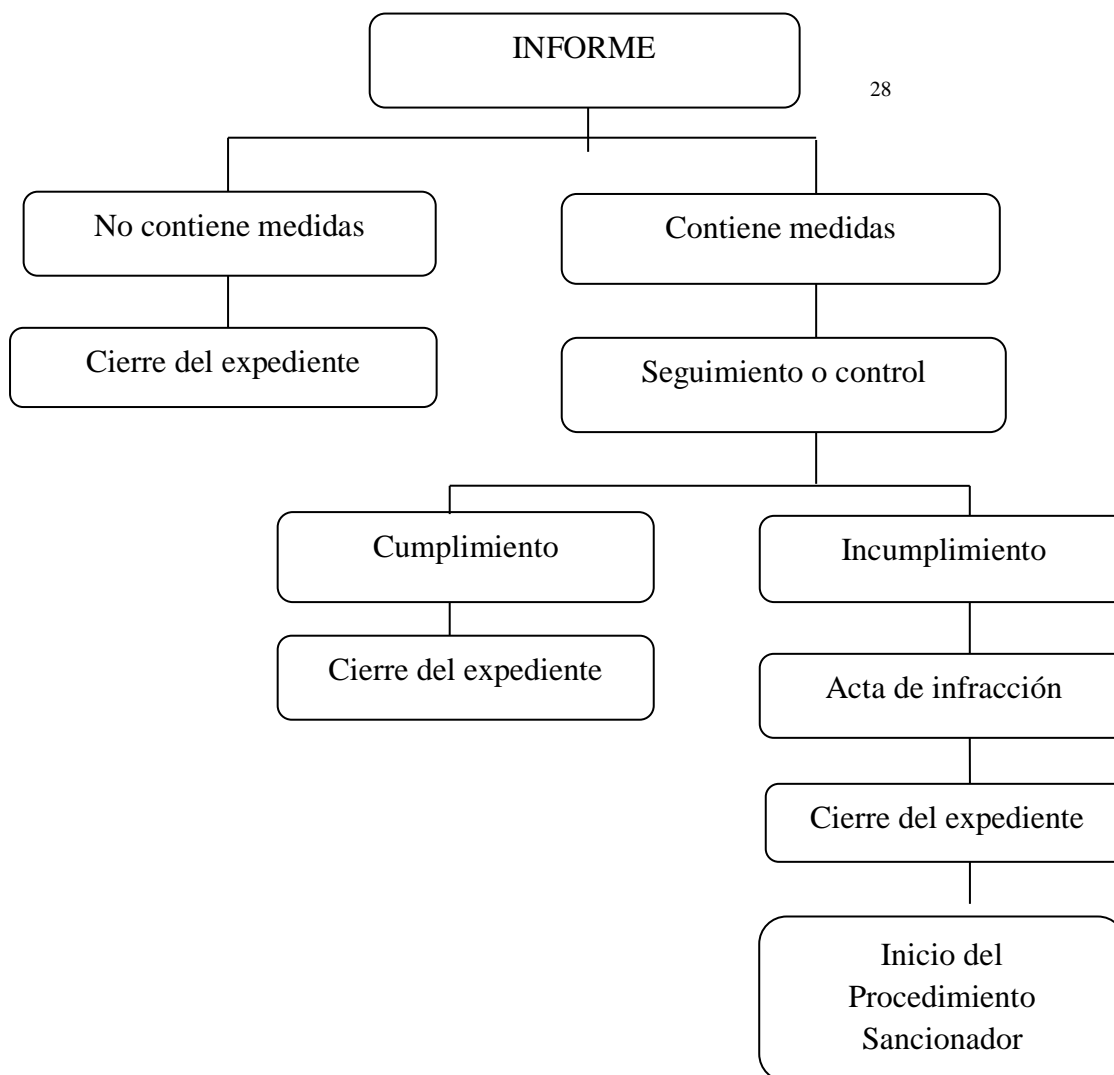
INFORME

28

No contiene medidas

Cierre del expediente

Contiene medidas

Seguimiento o control

Cumplimiento

Cierre del expediente

Incumplimiento

Acta de infracción

Cierre del expediente

Inicio del Procedimiento Sancionador